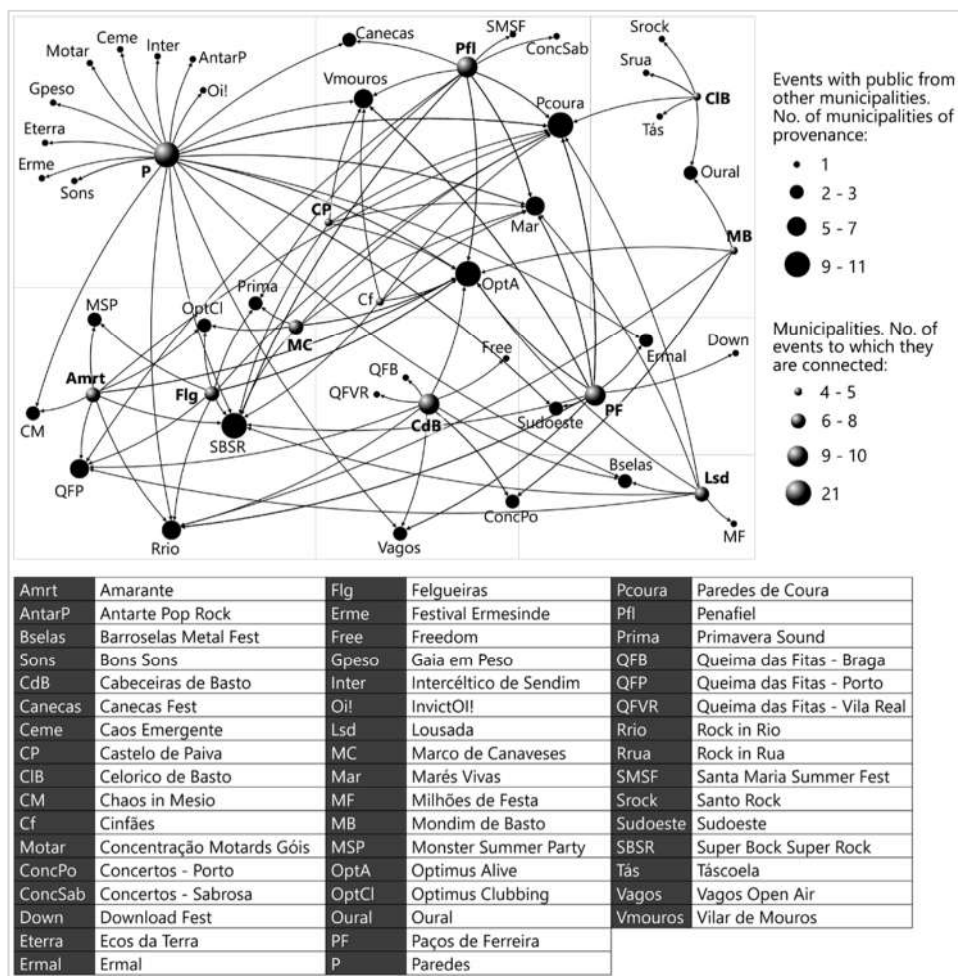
Canecas
SMSF
Pfl
ConcSab
Srock
Motar
Ceme
Inter
AntarP
Srua
Gpeso
Oi!
Vmouros
CIB
Pcoura
Tás
Eterra
Erme
Sons
P
Oural
CP
Mar
MB
OptA
Prima
MSP
OptCl
Cf
MC
Free
Ermal
Down
QFB
Amrt
Flg
QFVR
CdB
Sudoeste
PF
CM
SBSR
QFP
Bselas
Lsd
ConcPo
Rrio
Vagos
MF

Events with public from other municipalities. No. of municipalities of provenance:
1
2 - 3
5 - 7
9 - 11

Municipalities. No. of events to which they are connected:
4 - 5
6 - 8
9 - 10
21

| Amrt | Amarante | Flg | Felgueiras | Pcoura | Paredes de Coura |
|---|---|---|---|---|---|
| AntarP | Antarte Pop Rock | Erme | Festival Ermesinde | Pfl | Penafiel |
| Bselas | Barroselas Metal Fest | Free | Freedom | Prima | Primavera Sound |
| Sons | Bons Sons | Gpeso | Gaia em Peso | QFB | Queima das Fitas - Braga |
| CdB | Cabeceiras de Basto | Inter | Intercéltico de Sendim | QFP | Queima das Fitas - Porto |
| Canecas | Canecas Fest | Oi! | InvictOI! | QFVR | Queima das Fitas - Vila Real |
| Ceme | Caos Emergente | Lsd | Lousada | Rrio | Rock in Rio |
| CP | Castelo de Paiva | MC | Marco de Canaveses | Rrua | Rock in Rua |
| ClB | Celorico de Basto | Mar | Marés Vivas | SMSF | Santa Maria Summer Fest |
| CM | Chaos in Mesio | MF | Milhões de Festa | Srock | Santo Rock |
| Cf | Cinfães | MB | Mondim de Basto | Sudoeste | Sudoeste |
| Motar | Concentração Motards Góis | MSP | Monster Summer Party | SBSR | Super Bock Super Rock |
| ConcPo | Concertos - Porto | OptA | Optimus Alive | Tás | Táscoela |
| ConcSab | Concertos - Sabrosa | OptCl | Optimus Clubbing | Vagos | Vagos Open Air |
| Down | Download Fest | Oural | Oural | Vmouros | Vilar de Mouros |
| Eterra | Ecos da Terra | PF | Paços de Ferreira | | |
| Ermal | Ermal | P | Paredes | | |